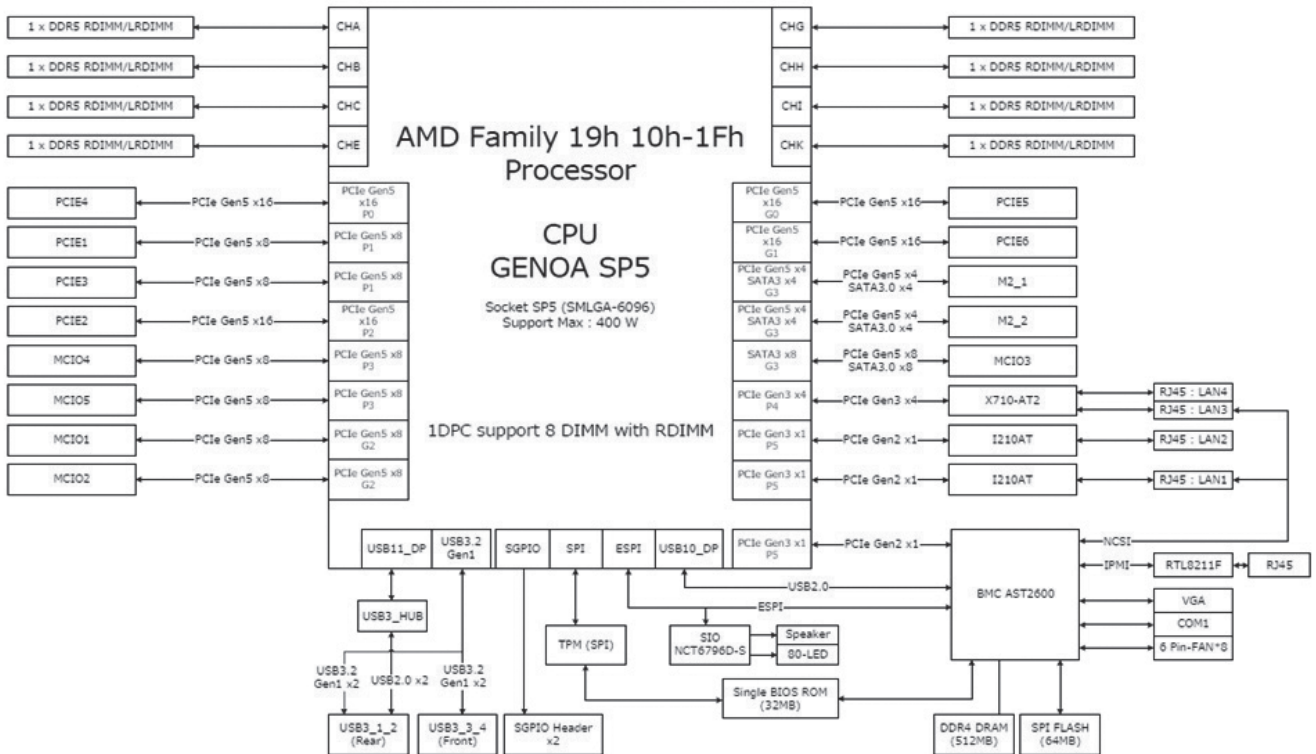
1 x DDR5 RDIMM/LRDIMM
CHA
1 x DDR5 RDIMM/LRDIMM
CHB
1 x DDR5 RDIMM/LRDIMM
CHC
1 x DDR5 RDIMM/LRDIMM
CHE

CHG
1 x DDR5 RDIMM/LRDIMM
CHH
1 x DDR5 RDIMM/LRDIMM
CHI
1 x DDR5 RDIMM/LRDIMM
CHK
1 x DDR5 RDIMM/LRDIMM

AMD Family 19h 10h-1Fh Processor

CPU
GENOA SP5

Socket SP5 (SMLGA-6096)
Support Max : 400 W

1DPC support 8 DIMM with RDIMM

PCIE4 — PCIe Gen5 x16 — PCIe Gen5 x16 P0
PCIE1 — PCIe Gen5 x8 — PCIe Gen5 x8 P1
PCIE3 — PCIe Gen5 x8 — PCIe Gen5 x8 P1
PCIE2 — PCIe Gen5 x16 — PCIe Gen5 x16 P2
MCIO4 — PCIe Gen5 x8 — PCIe Gen5 x8 P3
MCIO5 — PCIe Gen5 x8 — PCIe Gen5 x8 P3
MCIO1 — PCIe Gen5 x8 — PCIe Gen5 x8 G2
MCIO2 — PCIe Gen5 x8 — PCIe Gen5 x8 G2

PCIe Gen5 x16 G0 — PCIe Gen5 x16 — PCIE5
PCIe Gen5 x16 G1 — PCIe Gen5 x16 — PCIE6
PCIe Gen5 x4 SATA3 x4 G3 — PCIe Gen5 x4 SATA3.0 x4 — M2_1
PCIe Gen5 x4 SATA3 x4 G3 — PCIe Gen5 x4 SATA3.0 x4 — M2_2
SATA3 x8 G3 — PCIe Gen5 x8 SATA3.0 x8 — MCIO3
PCIe Gen3 x4 P4 — PCIe Gen3 x4 — X710-AT2
RJ45 : LAN4
RJ45 : LAN3
PCIe Gen3 x1 P5 — PCIe Gen2 x1 — I210AT — RJ45 : LAN2
PCIe Gen3 x1 P5 — PCIe Gen2 x1 — I210AT — RJ45 : LAN1
PCIe Gen3 x1 P5 — PCIe Gen2 x1

NCSI
IPMI
RTL8211F
RJ45
BMC AST2600
VGA
COM1
6 Pin-FAN*8

USB11_DP
USB3.2 Gen1
SGPIO
SPI
ESPI
USB10_DP
USB2.0
ESPI
USB3_HUB
TPM (SPI)
SIO NCT6796D-S
Speaker
80-LED
USB3.2 Gen1 x2
USB2.0 x2
USB3.2 Gen1 x2
Single BIOS ROM (32MB)
USB3_1_2 (Rear)
USB3_3_4 (Front)
SGPIO Header x2
DDR4 DRAM (512MB)
SPI FLASH (64MB)